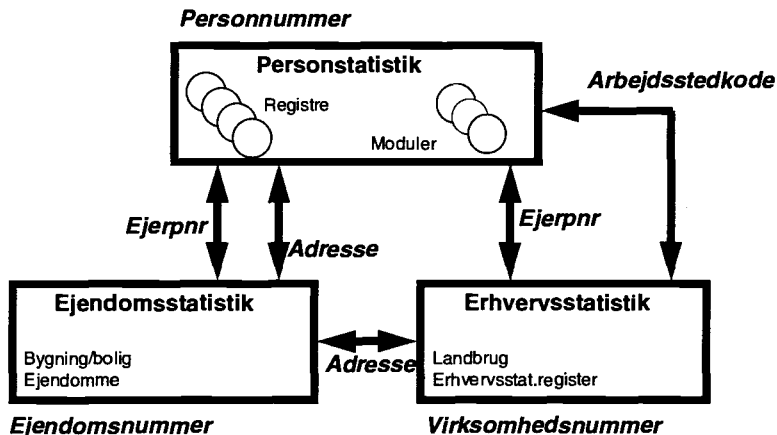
Personnummer

Personstatistik

Registre

Moduler

Arbejdsstedkode

Ejerpnr

Adresse

Ejerpnr

Ejendomsstatistik

Bygning/bolig
Ejendomme

Adresse

Erhvervsstatistik

Landbrug
Erhvervsstat.register

Ejendomsnummer

Virksomhedsnummer